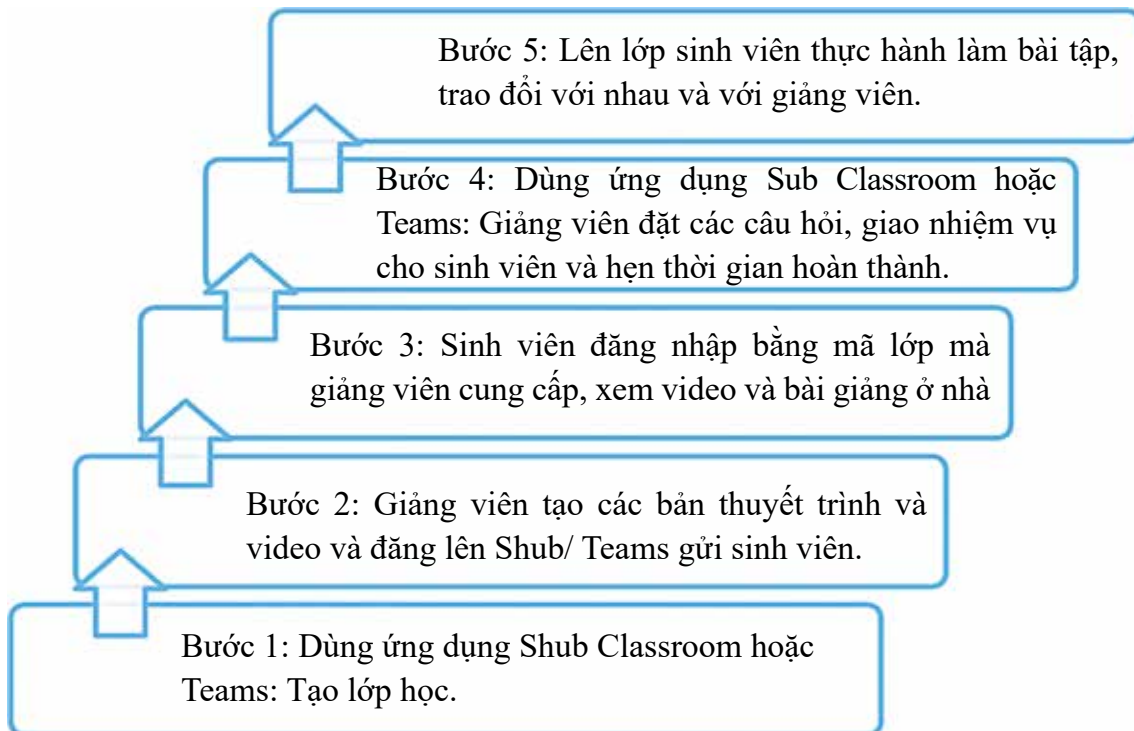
Bước 5: Lên lớp sinh viên thực hành làm bài tập, trao đổi với nhau và với giảng viên.

Bước 4: Dùng ứng dụng Sub Classroom hoặc Teams: Giảng viên đặt các câu hỏi, giao nhiệm vụ cho sinh viên và hẹn thời gian hoàn thành.

Bước 3: Sinh viên đăng nhập bằng mã lớp mà giảng viên cung cấp, xem video và bài giảng ở nhà

Bước 2: Giảng viên tạo các bản thuyết trình và video và đăng lên Shub/ Teams gửi sinh viên.

Bước 1: Dùng ứng dụng Shub Classroom hoặc Teams: Tạo lớp học.